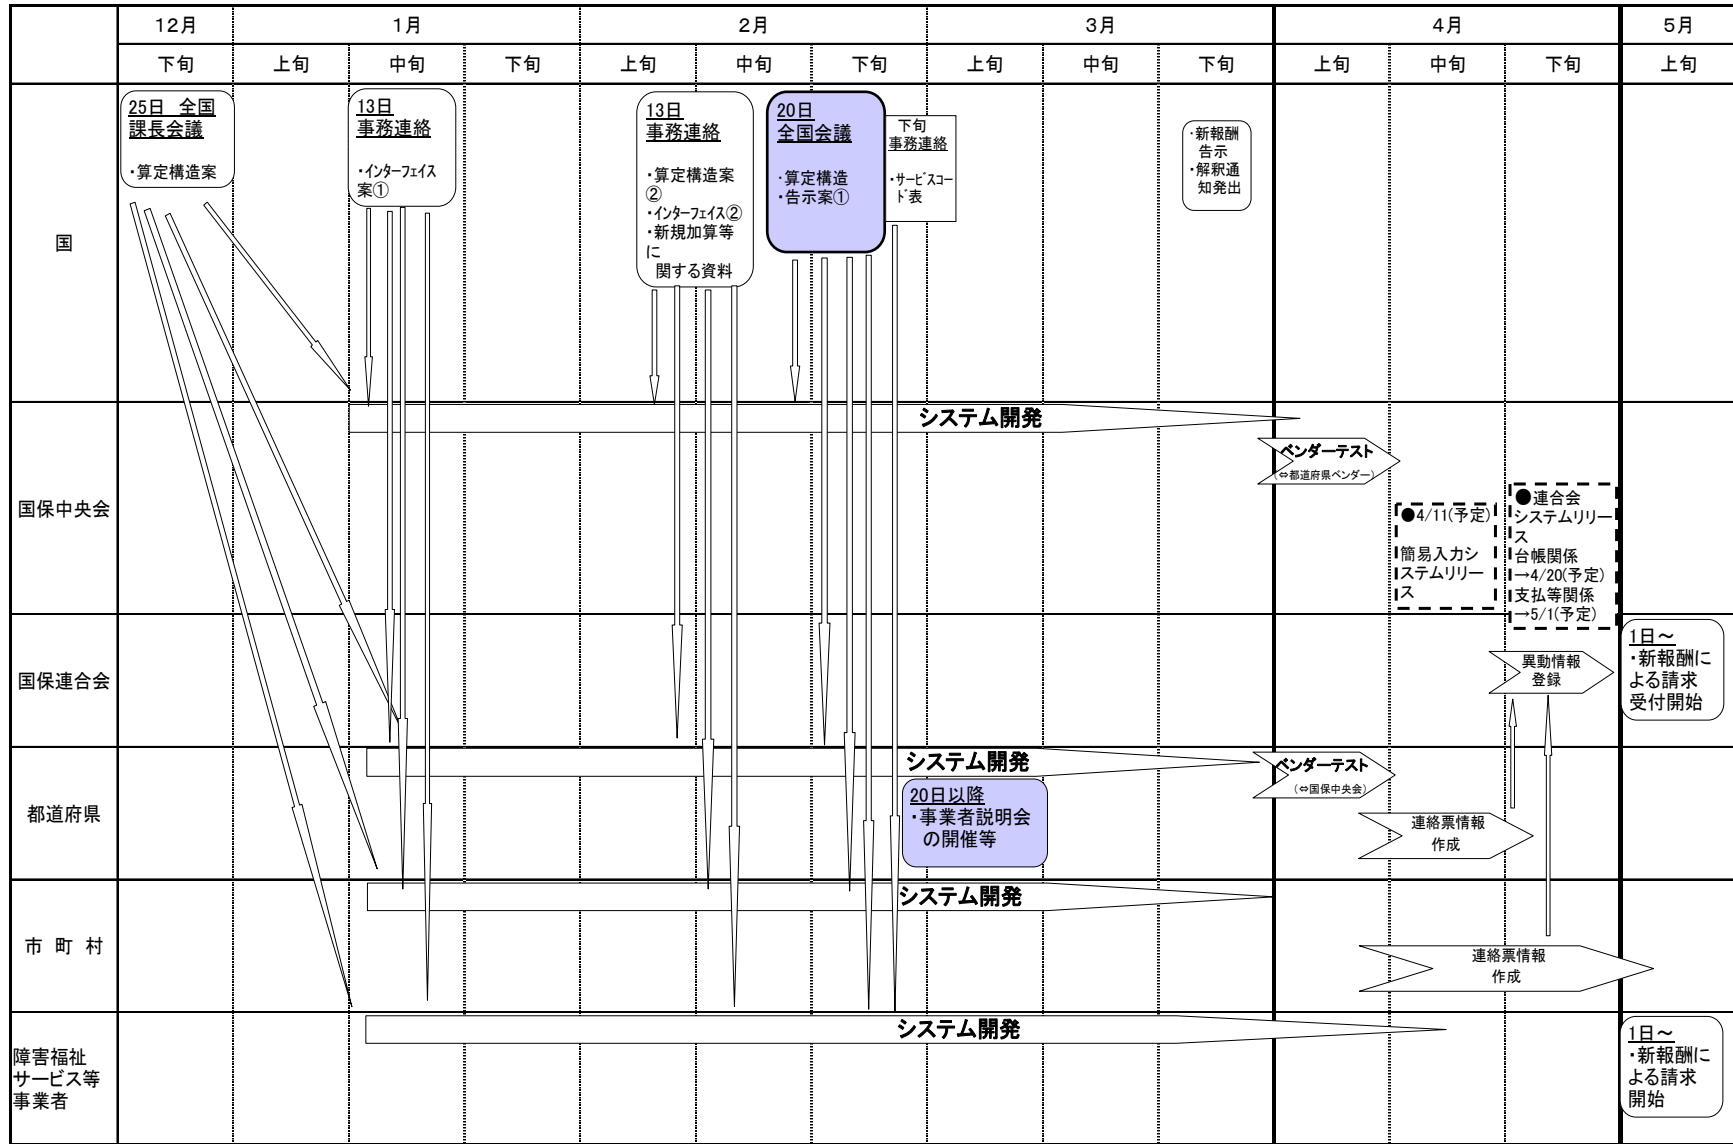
| | 12月 | 1月 | | | 2月 | | | 3月 | | | 4月 | | | 5月 |
|---|---|---|---|---|---|---|---|---|---|---|---|---|---|---|
| | 下旬 | 上旬 | 中旬 | 下旬 | 上旬 | 中旬 | 下旬 | 上旬 | 中旬 | 下旬 | 上旬 | 中旬 | 下旬 | 上旬 |
| 国 | 25日 全国課長会議 ・算定構造案 | | 13日 事務連絡 ・インターフェイス案① | | 13日 事務連絡 ・算定構造案② ・インターフェイス② ・新規加算等に関する資料 | 20日 全国会議 ・算定構造 ・告示案① | 下旬 事務連絡 ・サービスコード表 | | | ・新報酬告示 ・解釈通知発出 | | | | |
| 国保中央会 | | | システム開発 | | | | | | | | ベンダーテスト (⇔都道府県ベンダー) | ●4/11(予定) 簡易入力システムリリース | ●連合会システムリリース 台帳関係 →4/20(予定) 支払等関係 →5/1(予定) | |
| 国保連合会 | | | | | | | | | | | | | 異動情報登録 | 1日～ ・新報酬による請求受付開始 |
| 都道府県 | | | システム開発 | | | | | 20日以降 ・事業者説明会の開催等 | | | ベンダーテスト (⇔国保中央会) | 連絡票情報作成 | | |
| 市 町 村 | | | システム開発 | | | | | | | | | 連絡票情報作成 | | |
| 障害福祉サービス等事業者 | | | システム開発 | | | | | | | | | | | 1日～ ・新報酬による請求開始 |